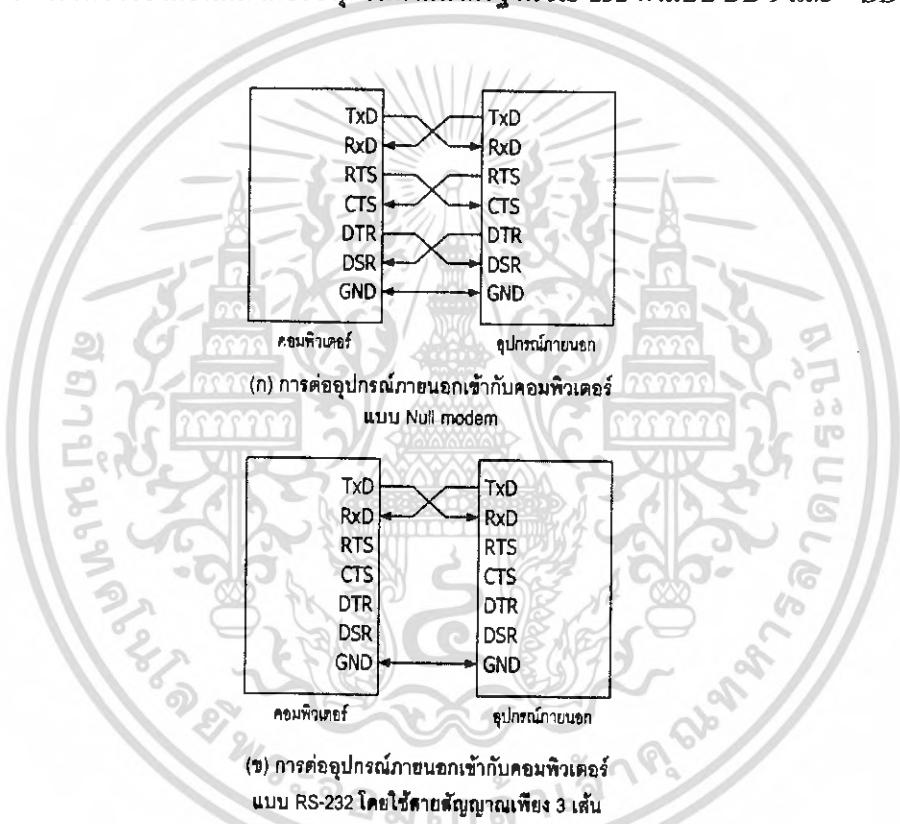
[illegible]

| TxD | TxD |
|---|---|
| RxD | RxD |
| RTS | RTS |
| CTS | CTS |
| DTR | DTR |
| DSR | DSR |
| GND | GND |

คอมพิวเตอร์ อุปกรณ์ภายนอก

(ก) การต่ออุปกรณ์ภายนอกเข้ากับคอมพิวเตอร์ แบบ Null modem

| TxD | TxD |
|---|---|
| RxD | RxD |
| RTS | RTS |
| CTS | CTS |
| DTR | DTR |
| DSR | DSR |
| GND | GND |

คอมพิวเตอร์ อุปกรณ์ภายนอก

(ข) การต่ออุปกรณ์ภายนอกเข้ากับคอมพิวเตอร์ แบบ RS-232 โดยใช้สายสัญญาณเพียง 3 เส้น